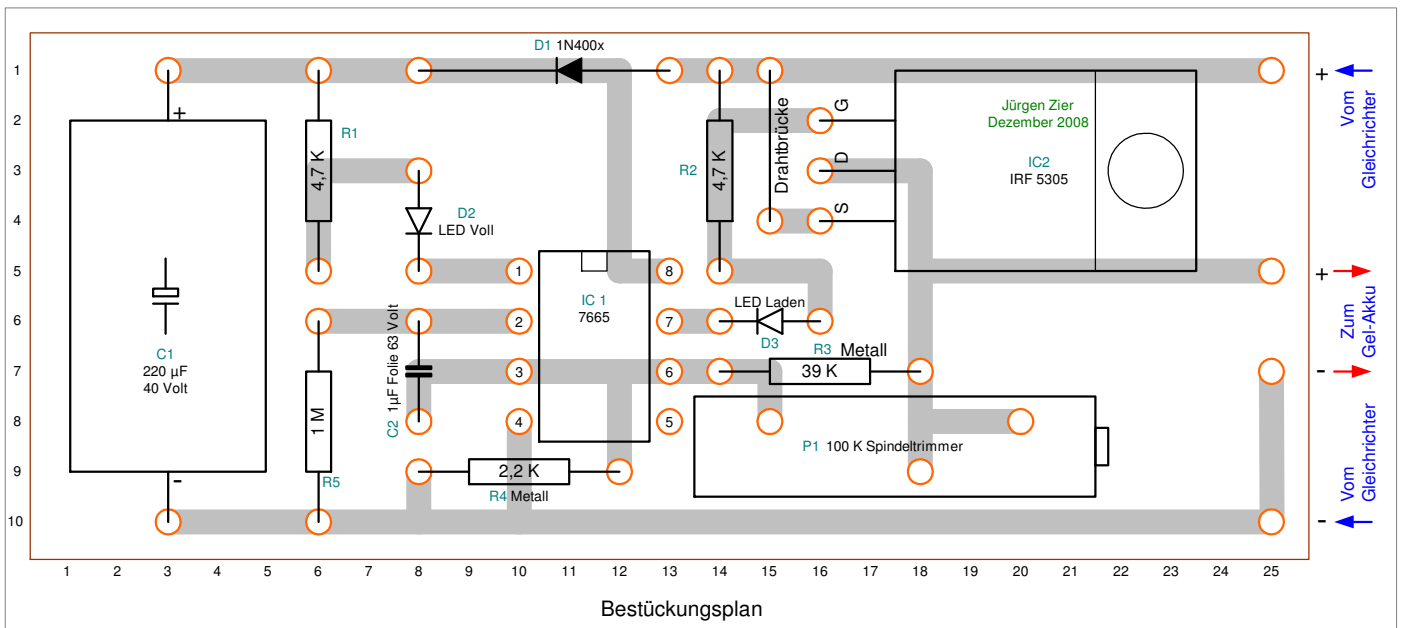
D1 1N400x

1
2
3
4
5
6
7
8
9
10

+
C1
220 µF
40 Volt
-

4,7 K
R1

D2
LED Voll

1 M
R5

C2 1µF Folie 63 Volt

2,2 K
R4 Metall

IC 1
7665

1
2
3
4
8
7
6
5

R2
4,7 K

Drahtbrücke

G
D
S

Jürgen Zier
Dezember 2008

IC2
IRF 5305

LED Laden
D3

R3 Metall
39 K

P1 100 K Spindeltrimmer

+ Vom Gleichrichter
+ Zum Gel-Akku
-
- Vom Gleichrichter

1 2 3 4 5 6 7 8 9 10 11 12 13 14 15 16 17 18 19 20 21 22 23 24 25

Bestückungsplan